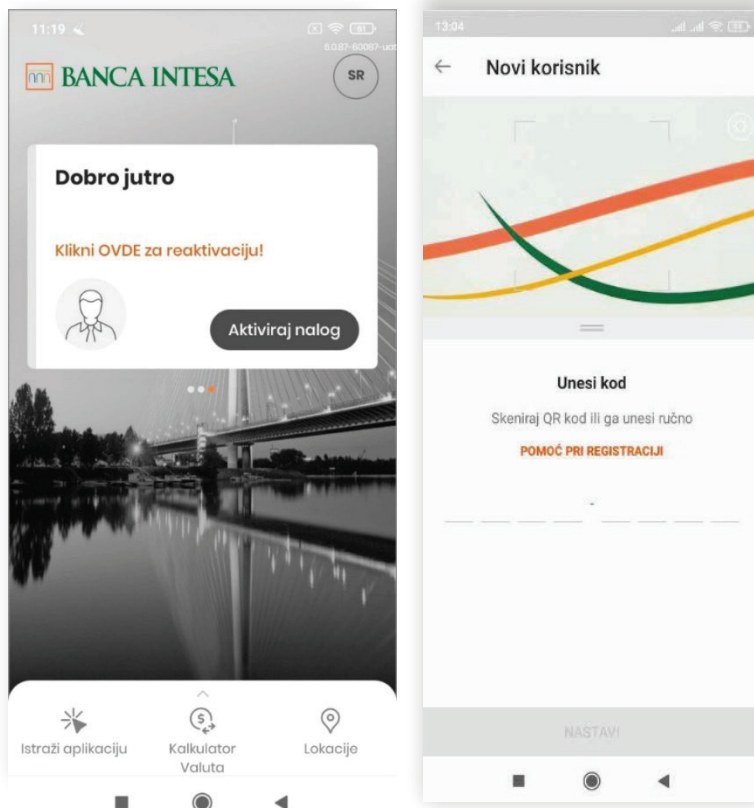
11:19

6.0.87-60087-ua

BANCA INTESA

SR

Dobro jutro

Klikni OVDE za reaktivaciju!

Aktiviraj nalog

Istraži aplikaciju

Kalkulator Valuta

Lokacije

13:04

Novi korisnik

Unesi kod

Skeniraj QR kod ili ga unesi ručno

POMOĆ PRI REGISTRACIJI

-

NASTAVI